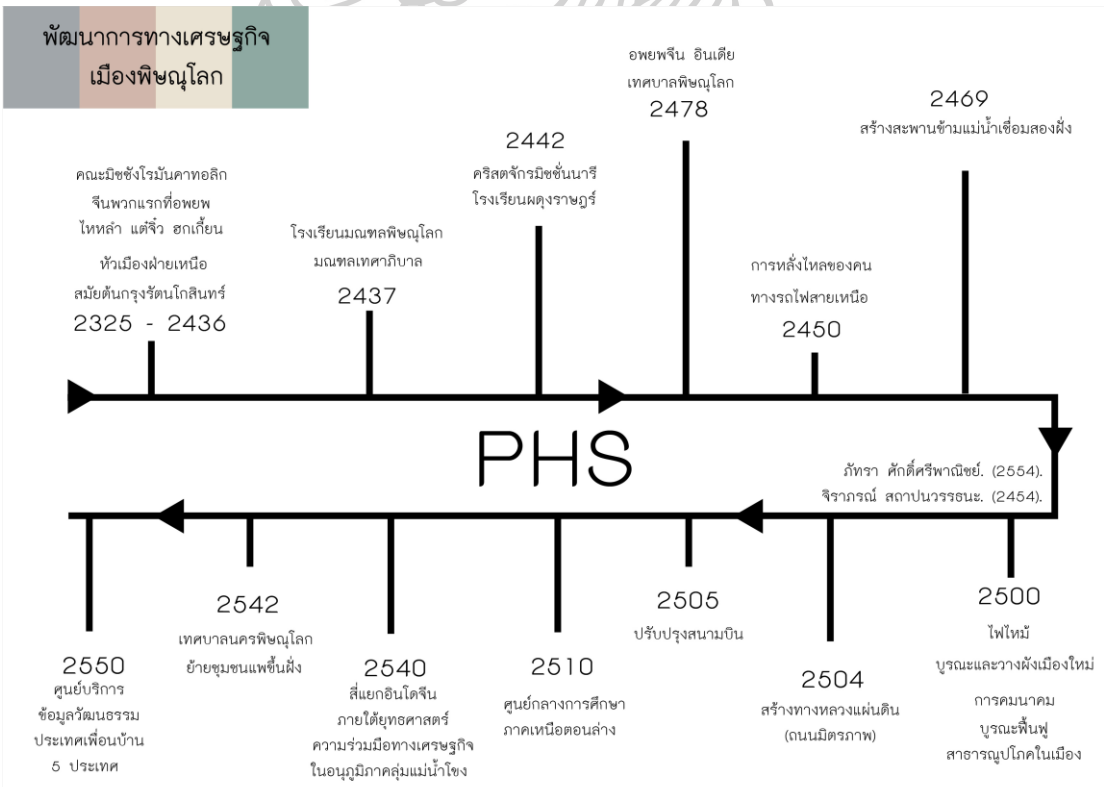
พัฒนาการทางเศรษฐกิจ
เมืองพิษณุโลก

คณะมิชชังโรมันคาทอลิก
จีนพวกแรกที่อพยพ
ไหหลำ แต้จิ๋ว ฮกเกี้ยน
หัวเมืองฝ่ายเหนือ
สมัยต้นกรุงรัตนโกสินทร์
2325 - 2436

โรงเรียนมณฑลพิษณุโลก
มณฑลเทศาภิบาล
2437

2442
คริสตจักรมิชชั่นนารี
โรงเรียนผดุงราษฎร์

อพยพจีน อินเดีย
เทศบาลพิษณุโลก
2478

การหลั่งไหลของคน
ทางรถไฟสายเหนือ
2450

2469
สร้างสะพานข้ามแม่น้ำเชื่อมสองฝั่ง

PHS

ภัทรา ศักดิ์ศรีพาณิชย์. (2554).
จิราภรณ์ สถาปนวรรธนะ. (2454).

2542
เทศบาลนครพิษณุโลก
ย้ายชุมชนแพขึ้นฝั่ง

2550
ศูนย์บริการ
ข้อมูลวัฒนธรรม
ประเทศเพื่อนบ้าน
5 ประเทศ

2540
สี่แยกอินโดจีน
ภายใต้ยุทธศาสตร์
ความร่วมมือทางเศรษฐกิจ
ในอนุภูมิภาคลุ่มแม่น้ำโขง

2510
ศูนย์กลางการศึกษา
ภาคเหนือตอนล่าง

2505
ปรับปรุงสนามบิน

2504
สร้างทางหลวงแผ่นดิน
(ถนนมิตรภาพ)

2500
ไฟไหม้
บูรณะและวางผังเมืองใหม่
การคมนาคม
บูรณะฟื้นฟู
สาธารณูปโภคในเมือง